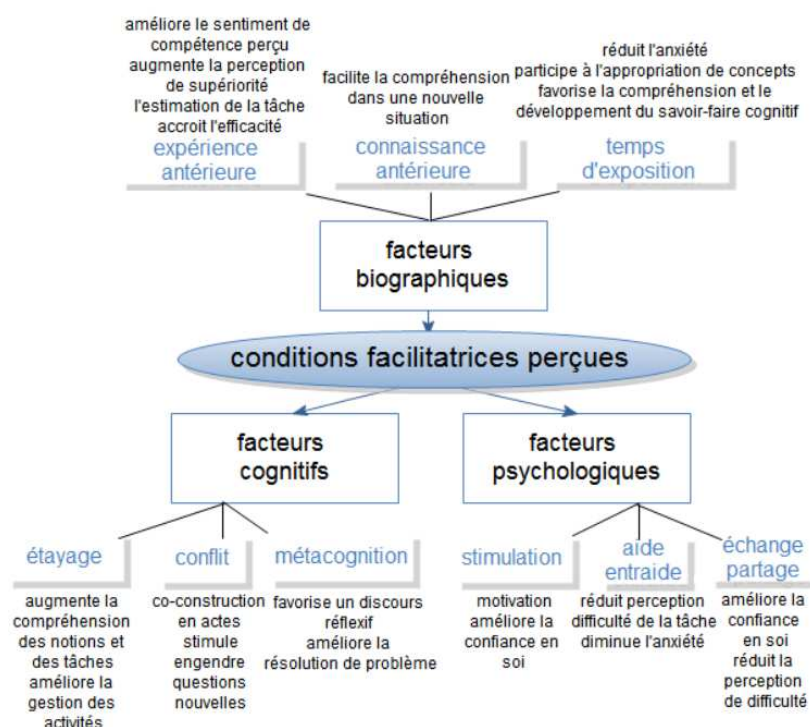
améliore le sentiment de compétence perçu
augmente la perception de supériorité
l'estimation de la tâche
accroit l'efficacité

expérience antérieure

facilite la compréhension dans une nouvelle situation

connaissance antérieure

réduit l'anxiété
participe à l'appropriation de concepts
favorise la compréhension et le développement du savoir-faire cognitif

temps d'exposition

facteurs biographiques

conditions facilitatrices perçues

facteurs cognitifs

facteurs psychologiques

étayage

augmente la compréhension des notions et des tâches
améliore la gestion des activités

conflit

co-construction en actes
stimule
engendre questions nouvelles

métacognition

favorise un discours réflexif
améliore la résolution de problème

stimulation

motivation
améliore la confiance en soi

aide entraide

réduit perception difficulté de la tâche
diminue l'anxiété

échange partage

améliore la confiance en soi
réduit la perception de difficulté